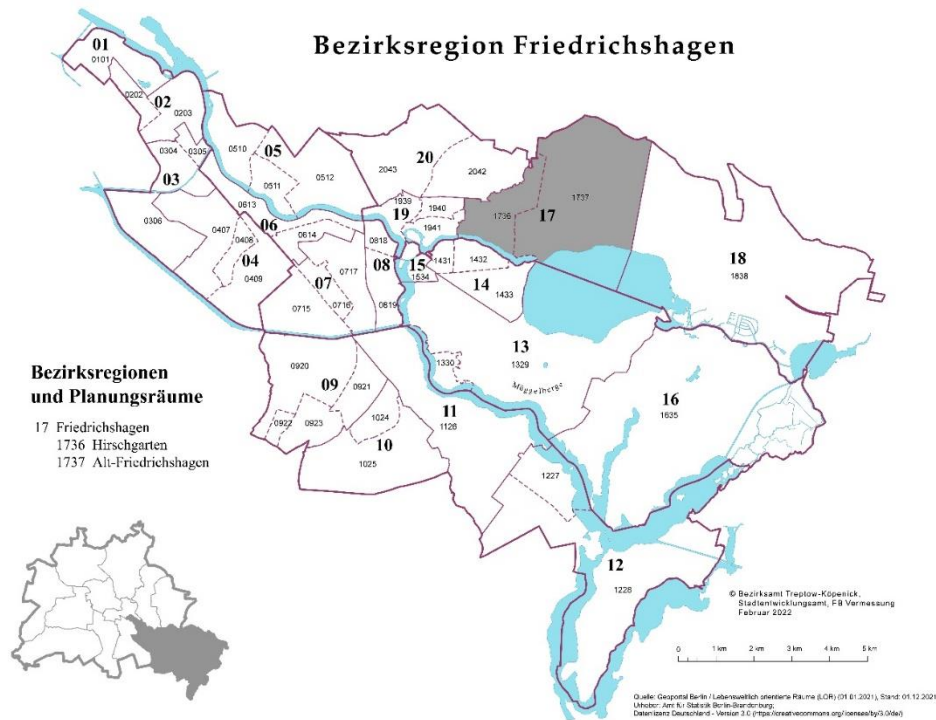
Bezirksregion Friedrichshagen

01
0101
0202
02
0203
0304
0305
03
0306
0510
05
0511
0512
0613
06
0614
0407
0408
04
0409
07
0717
0716
0715
0818
08
0819
2043
20
2042
1939
1940
19
1941
1736
17
1737
15
1431
1534
1432
14
1433
18
1838
13
1329
1330
Müggelberge
16
1635
0920
09
0921
0922
0923
1024
10
1025
11
1126
1227
12
1228

Bezirksregionen
und Planungsräume

17 Friedrichshagen
1736 Hirschgarten
1737 Alt-Friedrichshagen

© Bezirksamt Treptow-Köpenick,
Stadtentwicklungsamt, FB Vermessung
Februar 2022

0 1 km 2 km 3 km 4 km 5 km

Quelle: Geoportal Berlin / Lebensweltlich orientierte Räume (LOR) (01.01.2021), Stand: 01.12.2021
Urheber: Amt für Statistik Berlin-Brandenburg;
Datenlizenz Deutschland - Version 2.0 (https://creativecommons.org/licenses/by/3.0/de/)